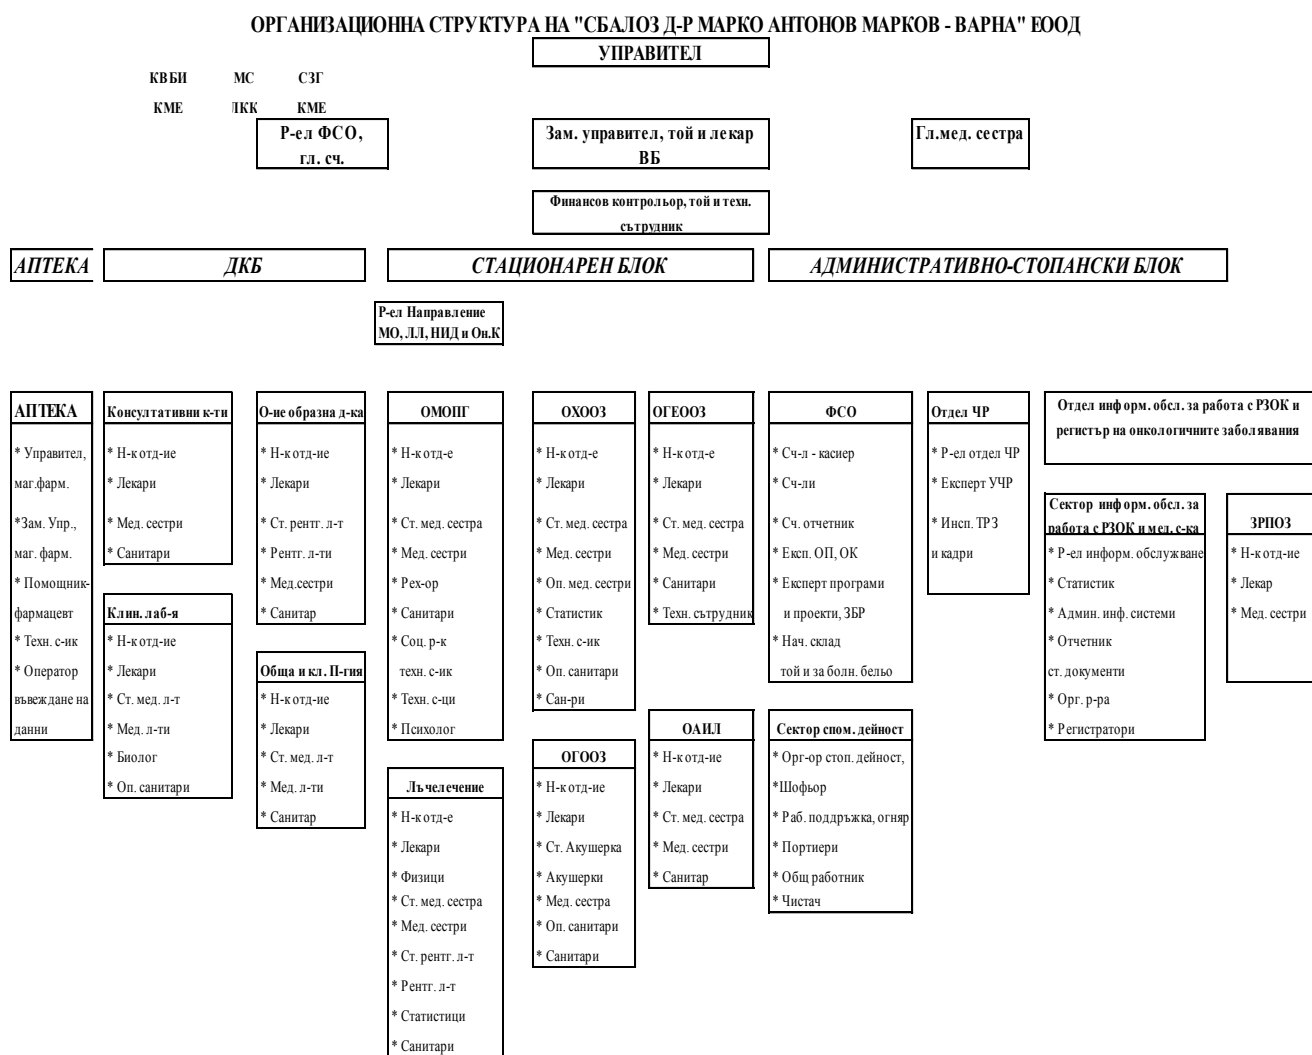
ОРГАНИЗАЦИОННА СТРУКТУРА НА "СБАЛОЗ Д-Р МАРКО АНТОНОВ МАРКОВ - ВАРНА" ЕООД

УПРАВИТЕЛ

КВБИ МС СЗГ

КМЕ ЛКК КМЕ

Р-ел ФСО, гл. сч.

Зам. управител, той и лекар ВБ

Гл.мед. сестра

Финансов контрольор, той и техн. сътрудник

АПТЕКА

ДКБ

СТАЦИОНАРЕН БЛОК

АДМИНИСТРАТИВНО-СТОПАНСКИ БЛОК

Р-ел Направление МО, ЛЛ, НИД и Он.К

АПТЕКА
* Управител, маг.фарм.
*Зам. Упр., маг. фарм.
* Помощник-фармацевт
* Техн. с-ик
* Оператор въвеждане на данни

Консултативни к-ти
* Н-к отд-ие
* Лекари
* Мед. сестри
* Санитари

Клин. лаб-я
* Н-к отд-ие
* Лекари
* Ст. мед. л-т
* Мед. л-ти
* Биолог
* Оп. санитари

О-ие образна д-ка
* Н-к отд-ие
* Лекари
* Ст. рентг. л-т
* Рентг. л-ти
* Мед.сестри
* Санитар

Обща и кл. П-гия
* Н-к отд-ие
* Лекари
* Ст. мед. л-т
* Мед. л-ти
* Санитар

ОМОПГ
* Н-к отд-е
* Лекари
* Ст. мед. сестра
* Мед. сестри
* Рех-ор
* Санитари
* Соц. р-к техн. с-ик
* Техн. с-ци
* Психолог

Лъчелечение
* Н-к отд-е
* Лекари
* Физици
* Ст. мед. сестра
* Мед. сестри
* Ст. рентг. л-т
* Рентг. л-т
* Статистици
* Санитари

ОХООЗ
* Н-к отд-е
* Лекари
* Ст. мед. сестра
* Мед. сестри
* Оп. мед. сестри
* Статистик
* Техн. с-ик
* Оп. санитари
* Сан-ри

ОГООЗ
* Н-к отд-ие
* Лекари
* Ст. Акушерка
* Акушерки
* Мед. сестра
* Оп. санитари
* Санитари

ОГЕООЗ
* Н-к отд-е
* Лекари
* Ст. мед. сестра
* Мед. сестри
* Санитари
* Техн. сътрудник

ОАИЛ
* Н-к отд-ие
* Лекари
* Ст. мед. сестра
* Мед. сестри
* Санитар

ФСО
* Сч-л - касиер
* Сч-ли
* Сч. отчетник
* Експ. ОП, ОК
* Експерт програми и проекти, ЗБР
* Нач. склад той и за болн. бельо

Сектор спом. дейност
* Орг-ор стоп. дейност,
*Шофьор
* Раб. поддръжка, огняр
* Портиери
* Общ работник
* Чистач

Отдел ЧР
* Р-ел отдел ЧР
* Експерт УЧР
* Инсп. ТРЗ и кадри

Отдел информ. обсл. за работа с РЗОК и регистър на онкологичните заболявания

Сектор информ. обсл. за работа с РЗОК и мед. с-ка
* Р-ел информ. обслужване
* Статистик
* Админ. инф. системи
* Отчетник ст. документи
* Орг. р-ра
* Регистратори

ЗРПОЗ
* Н-к отд-ие
* Лекар
* Мед. сестри